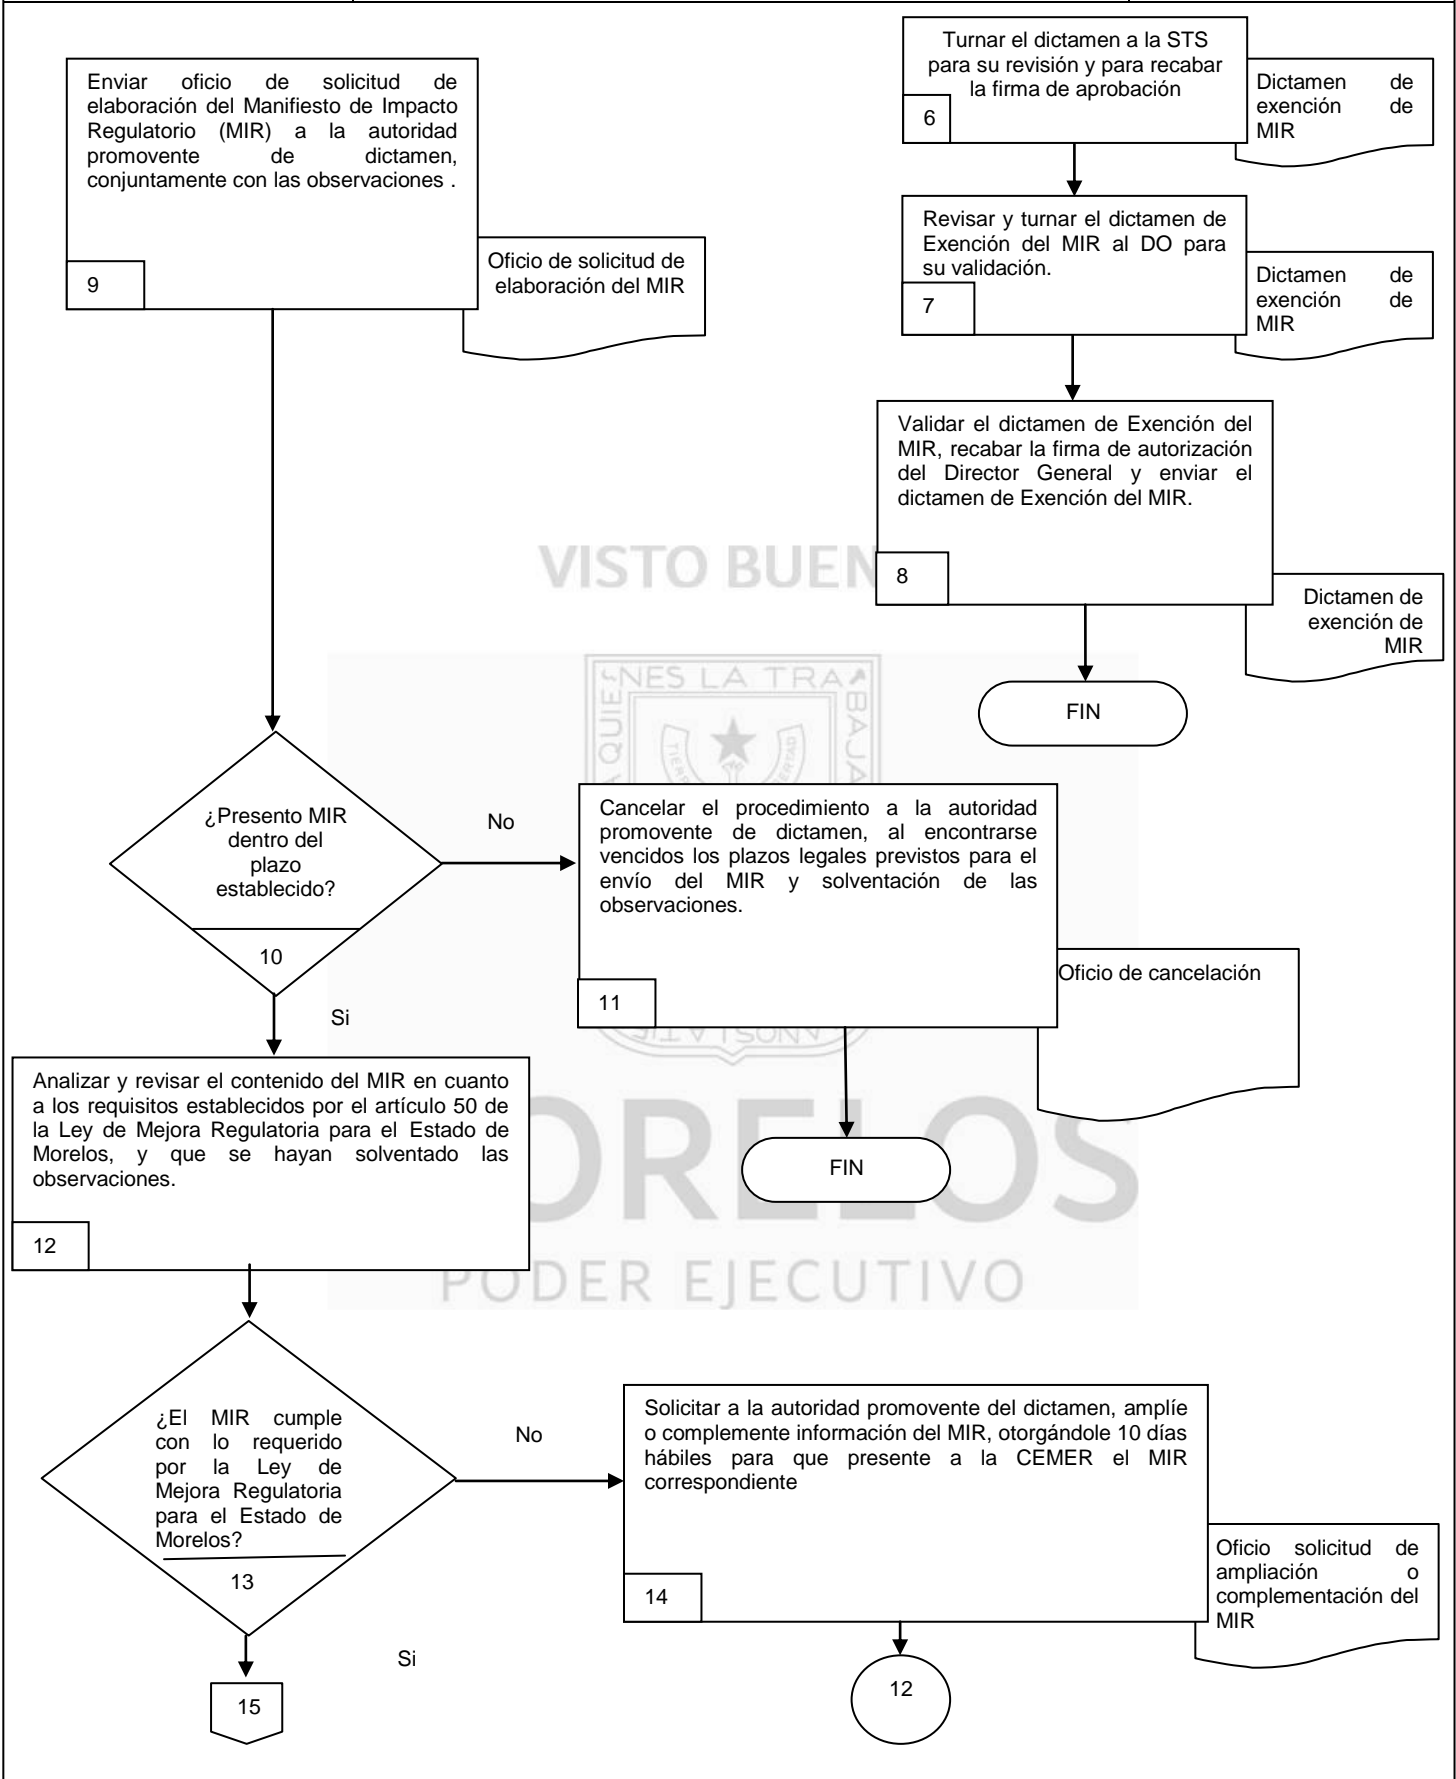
Turnar el dictamen a la STS para su revisión y para recabar la firma de aprobación

6

Dictamen de exención de MIR

Enviar oficio de solicitud de elaboración del Manifiesto de Impacto Regulatorio (MIR) a la autoridad promovente de dictamen, conjuntamente con las observaciones .

9

Oficio de solicitud de elaboración del MIR

Revisar y turnar el dictamen de Exención del MIR al DO para su validación.

7

Dictamen de exención de MIR

Validar el dictamen de Exención del MIR, recabar la firma de autorización del Director General y enviar el dictamen de Exención del MIR.

8

Dictamen de exención de MIR

VISTO BUEN

NES LA TRA BAJA

FIN

¿Presento MIR dentro del plazo establecido?

10

No

Cancelar el procedimiento a la autoridad promovente de dictamen, al encontrarse vencidos los plazos legales previstos para el envío del MIR y solventación de las observaciones.

11

Oficio de cancelación

Si

Analizar y revisar el contenido del MIR en cuanto a los requisitos establecidos por el artículo 50 de la Ley de Mejora Regulatoria para el Estado de Morelos, y que se hayan solventado las observaciones.

12

FIN

MORELOS

PODER EJECUTIVO

¿El MIR cumple con lo requerido por la Ley de Mejora Regulatoria para el Estado de Morelos?

13

No

Solicitar a la autoridad promovente del dictamen, amplíe o complemente información del MIR, otorgándole 10 días hábiles para que presente a la CEMER el MIR correspondiente

14

Oficio solicitud de ampliación o complementación del MIR

Si

15

12